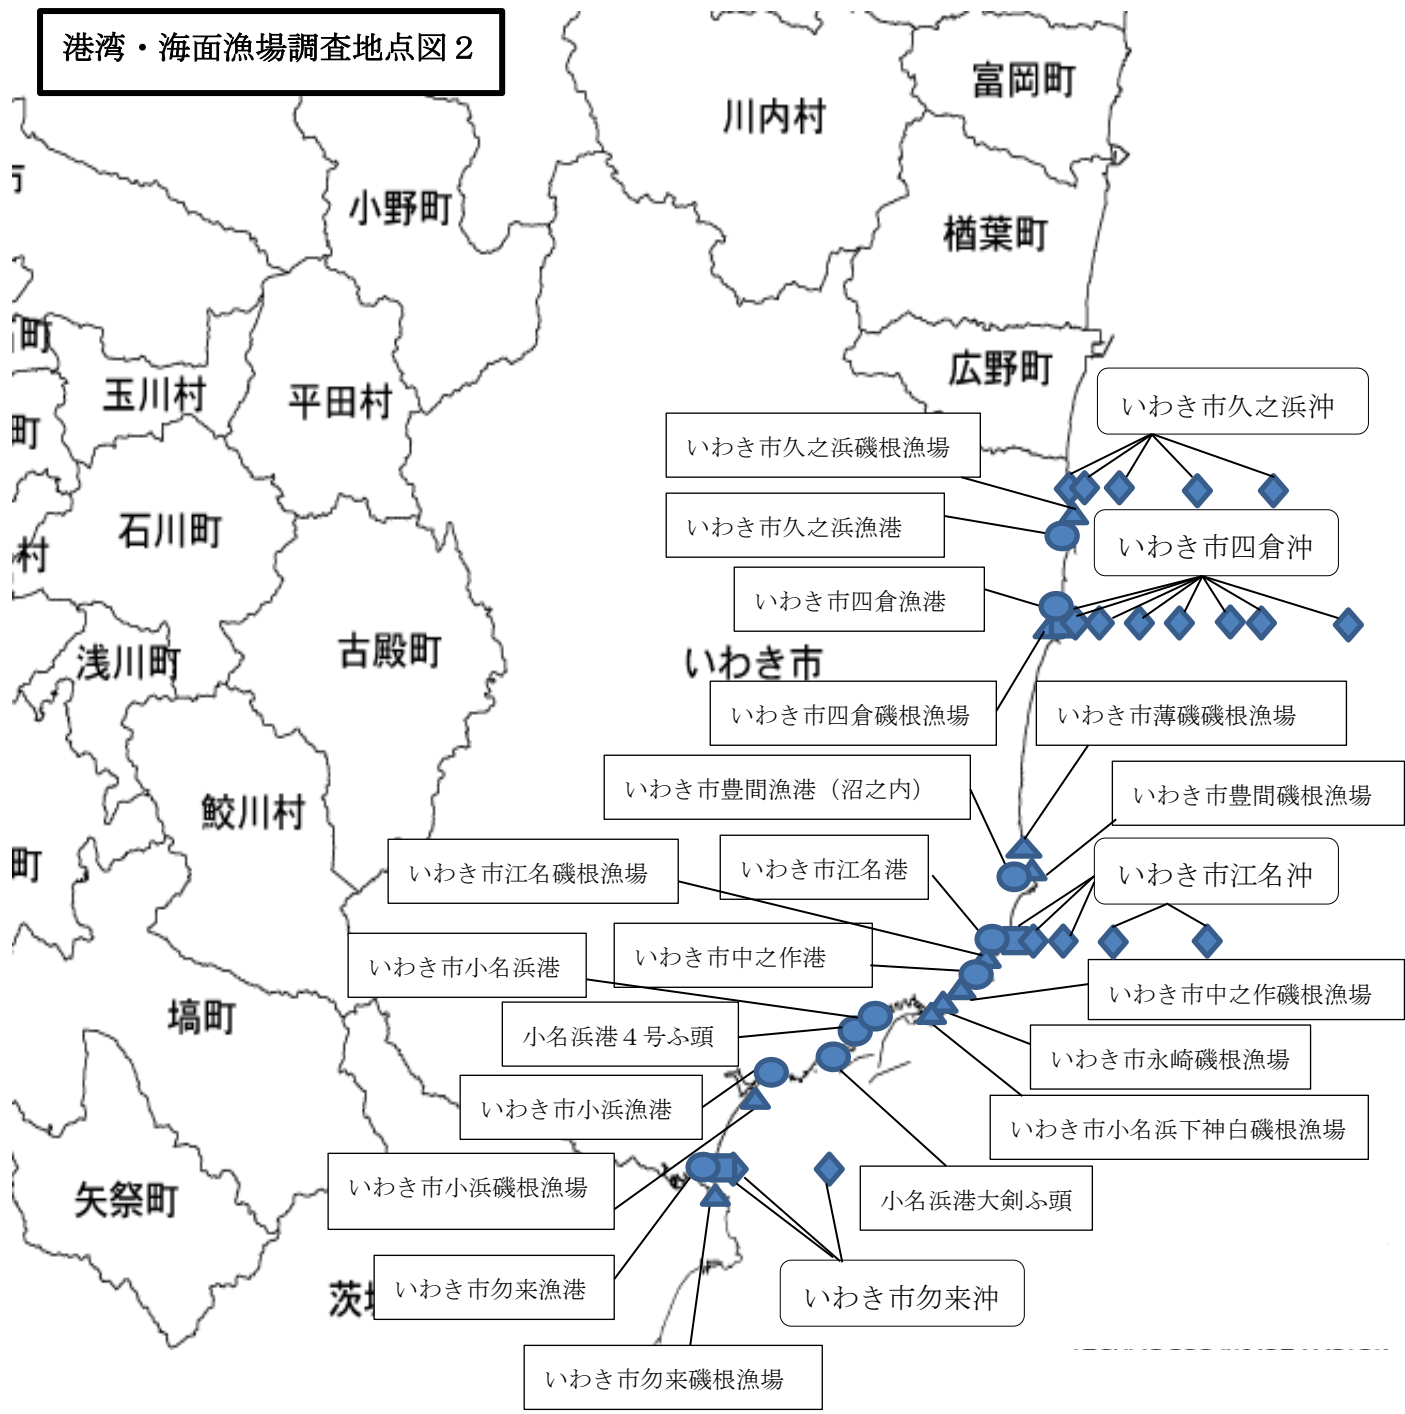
港湾・海面漁場調査地点図２

富岡町
川内村
小野町
楢葉町
広野町
玉川村
平田村
石川町
古殿町
浅川町
いわき市
鮫川村
塙町
矢祭町
茨

いわき市久之浜沖
いわき市久之浜磯根漁場
いわき市久之浜漁港
いわき市四倉沖
いわき市四倉漁港
いわき市四倉磯根漁場
いわき市薄磯磯根漁場
いわき市豊間漁港（沼之内）
いわき市豊間磯根漁場
いわき市江名磯根漁場
いわき市江名港
いわき市江名沖
いわき市小名浜港
いわき市中之作港
いわき市中之作磯根漁場
小名浜港４号ふ頭
いわき市永崎磯根漁場
いわき市小浜漁港
いわき市小名浜下神白磯根漁場
いわき市小浜磯根漁場
小名浜港大剣ふ頭
いわき市勿来漁港
いわき市勿来沖
いわき市勿来磯根漁場